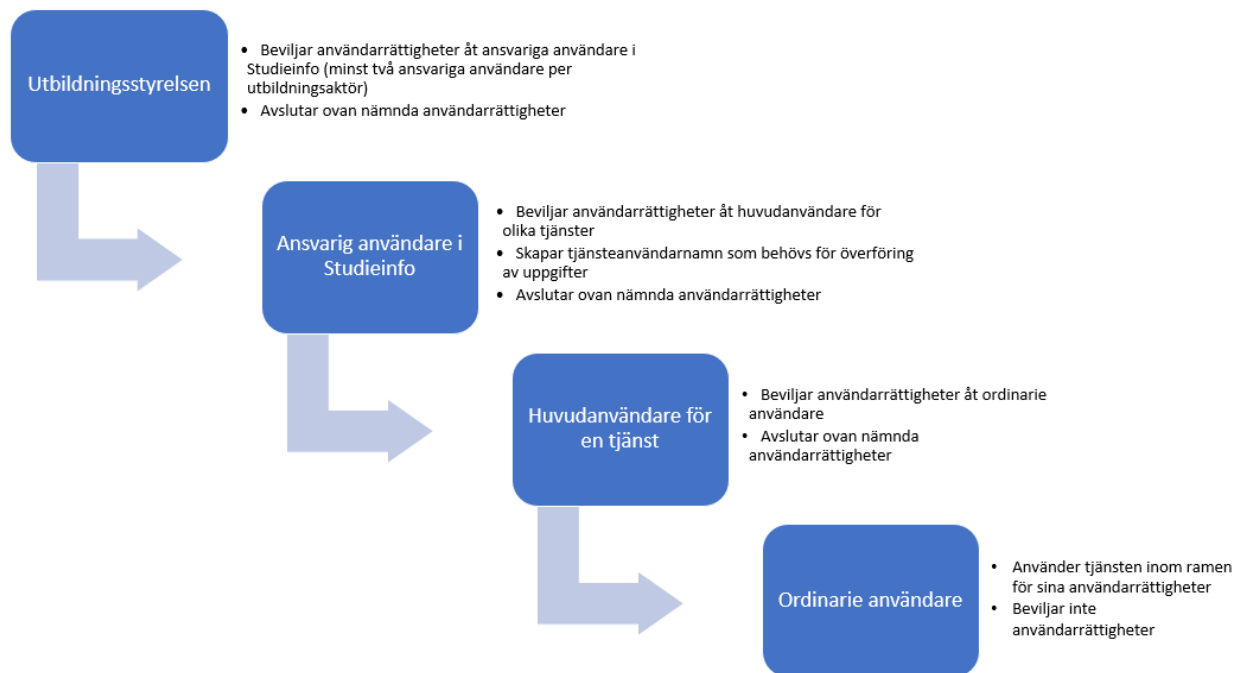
Utbildningsstyrelsen

- Beviljar användarrättigheter åt ansvariga användare i Studieinfo (minst två ansvariga användare per utbildningsaktör)
- Avslutar ovan nämnda användarrättigheter

Ansvarig användare i Studieinfo

- Beviljar användarrättigheter åt huvudanvändare för olika tjänster
- Skapar tjänsteanvändarnamn som behövs för överföring av uppgifter
- Avslutar ovan nämnda användarrättigheter

Huvudanvändare för en tjänst

- Beviljar användarrättigheter åt ordinarie användare
- Avslutar ovan nämnda användarrättigheter

Ordinarie användare

- Använder tjänsten inom ramen för sina användarrättigheter
- Beviljar inte användarrättigheter